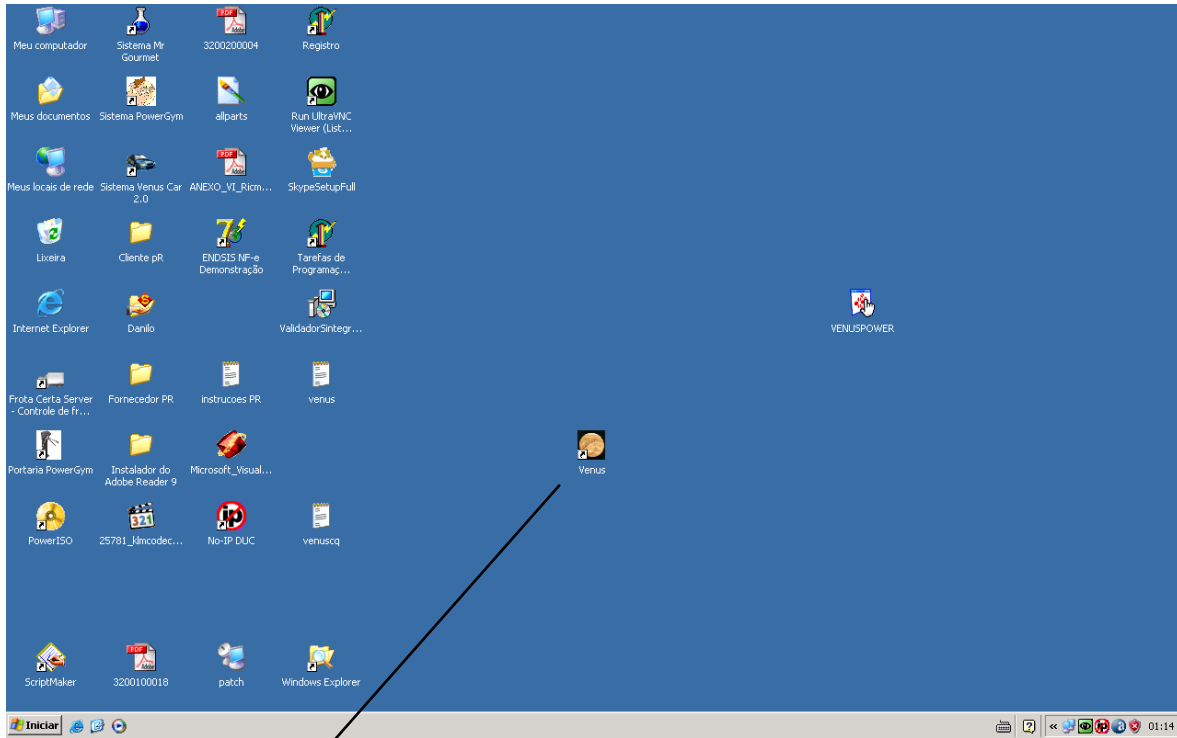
Meu computador
Sistema Mr Gourmet
3200200004
Registro

Meus documentos
Sistema PowerGym
allparts
Run UltraVNC Viewer (List...

Meus locais de rede
Sistema Venus Car 2.0
ANEXO_VI_Ricm...
SkypeSetupFull

Lixeira
Cliente pR
ENDSIS NF-e Demonstração
Tarefas de Programaç...

Internet Explorer
Danilo
ValidadorSintegr...
VENUSPOWER

Frota Certa Server - Controle de fr...
Fornecedor PR
instrucoes PR
venus

Portaria PowerGym
Instalador do Adobe Reader 9
Microsoft_Visual...
Venus

PowerISO
25781_klmcodec...
No-IP DUC
venuscq

ScriptMaker
3200100018
patch
Windows Explorer

Iniciar
01:14